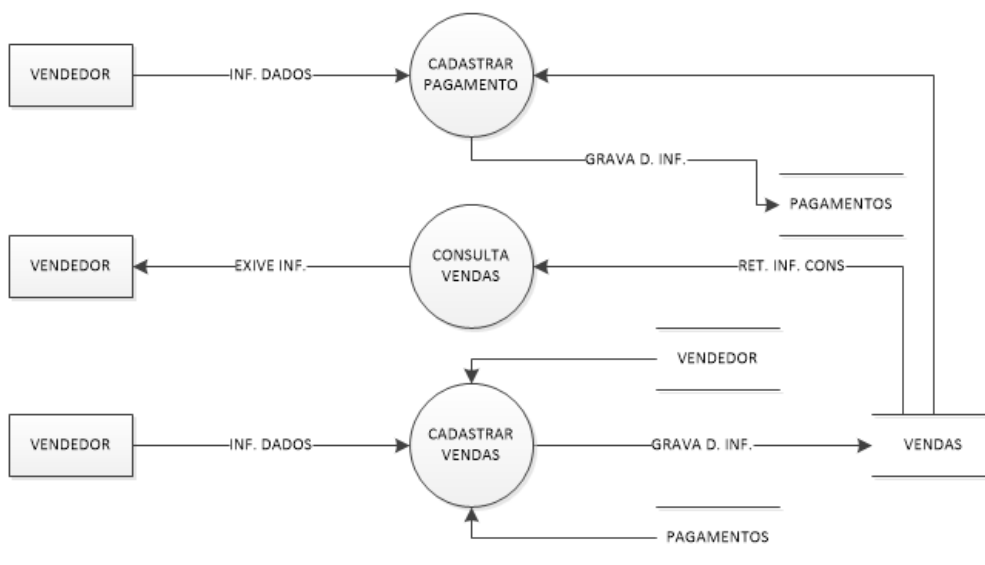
VENDEDOR

INF. DADOS

CADASTRAR PAGAMENTO

GRAVA D. INF.

PAGAMENTOS

VENDEDOR

EXIVE INF.

CONSULTA VENDAS

RET. INF. CONS

VENDEDOR

VENDEDOR

INF. DADOS

CADASTRAR VENDAS

GRAVA D. INF.

VENDAS

PAGAMENTOS